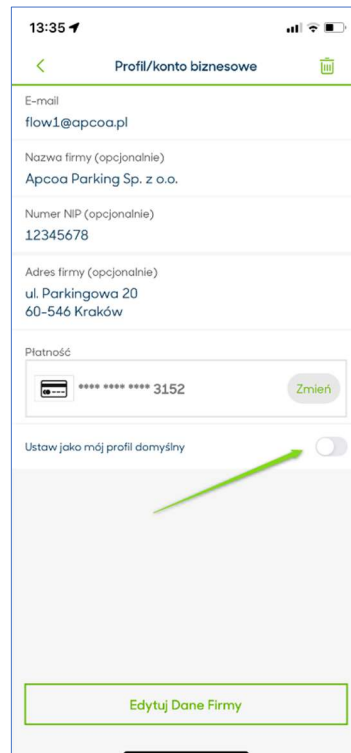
13:35

Profil/konto biznesowe

E-mail
flow1@apcoa.pl

Nazwa firmy (opcjonalnie)
Apcoa Parking Sp. z o.o.

Numer NIP (opcjonalnie)
12345678

Adres firmy (opcjonalnie)
ul. Parkingowa 20
60-546 Kraków

Płatność
**** **** **** 3152
Zmień

Ustaw jako mój profil domyślny

Edytuj Dane Firmy